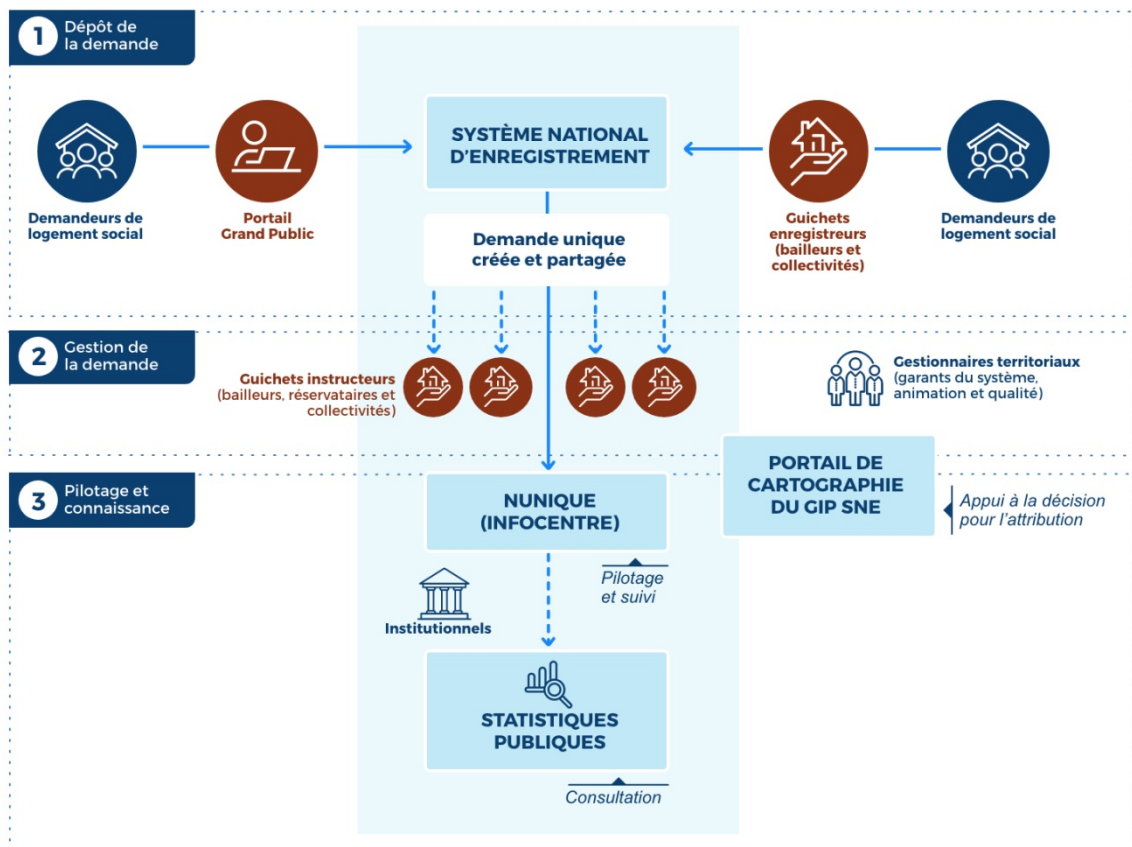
1 Dépôt de la demande

Demandeurs de logement social

Portail Grand Public

SYSTÈME NATIONAL D'ENREGISTREMENT

Guichets enregistreurs (bailleurs et collectivités)

Demandeurs de logement social

Demande unique créée et partagée

2 Gestion de la demande

Guichets instructeurs (bailleurs, réservataires et collectivités)

Gestionnaires territoriaux (garants du système, animation et qualité)

3 Pilotage et connaissance

NUNIQUE (INFOCENTRE)

PORTAIL DE CARTOGRAPHIE DU GIP SNE

Appui à la décision pour l'attribution

Pilotage et suivi

Institutionnels

STATISTIQUES PUBLIQUES

Consultation